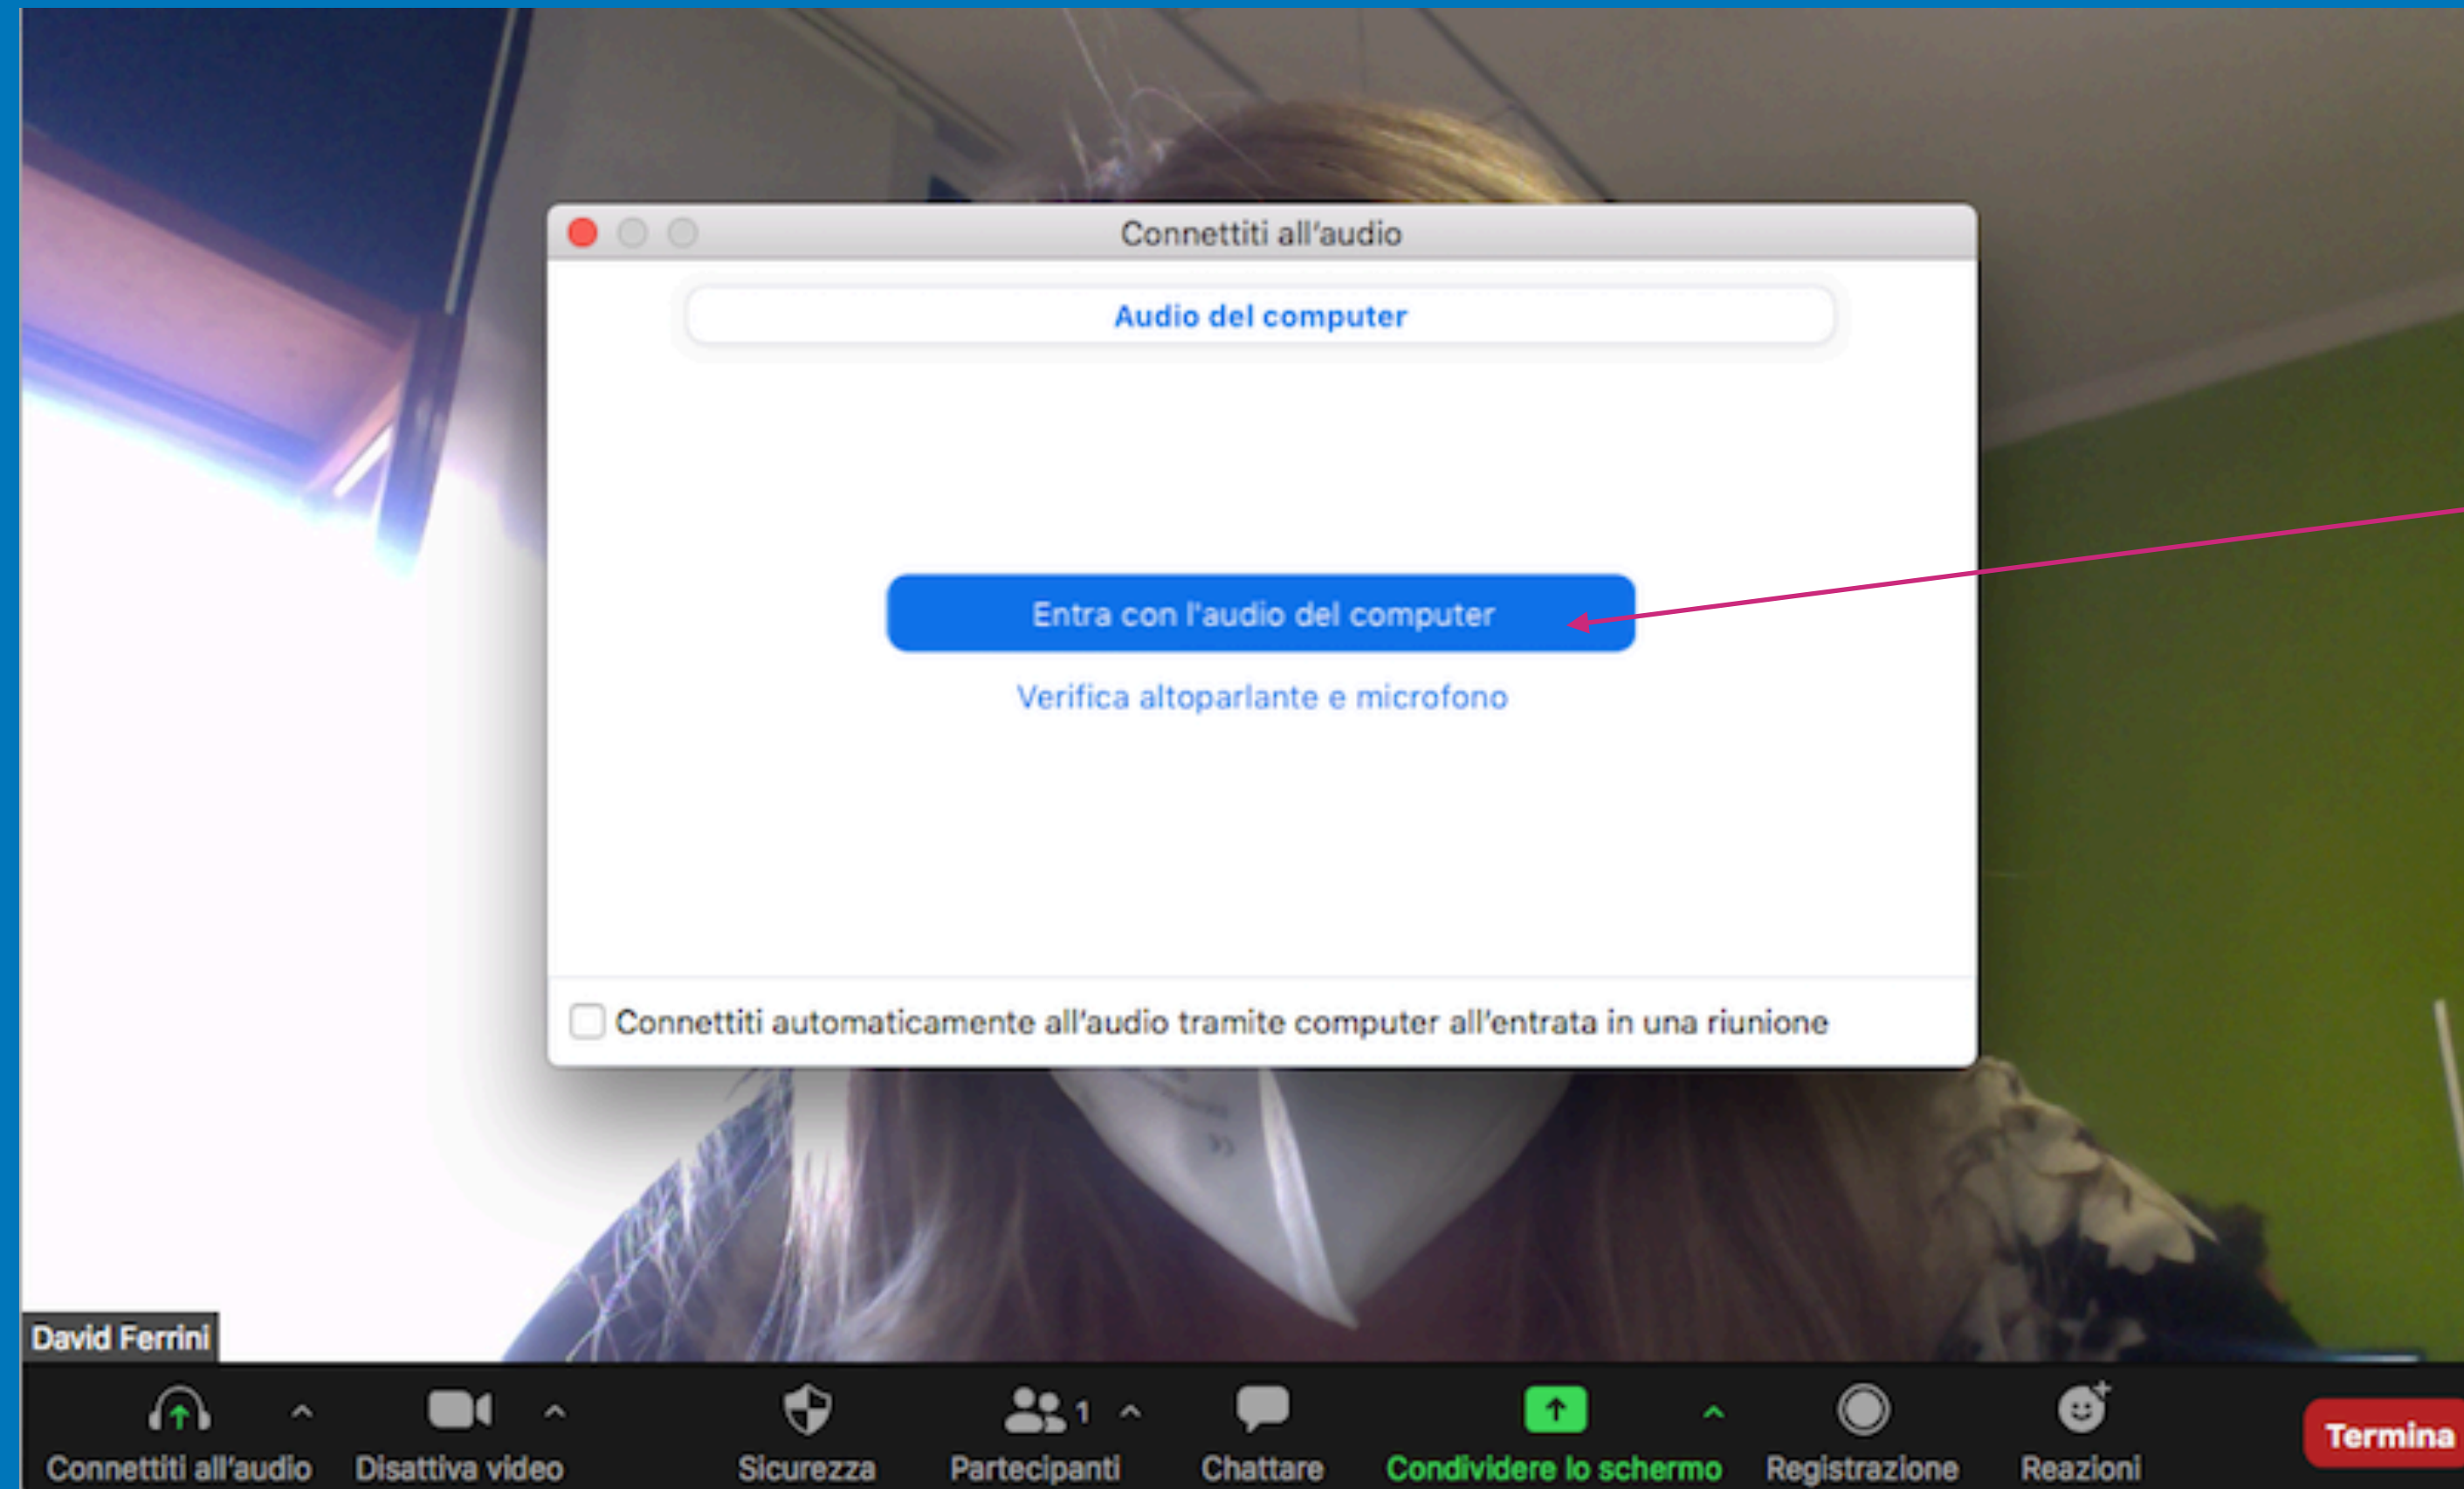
Connettiti all'audio

Audio del computer

Entra con l'audio del computer

Verifica altoparlante e microfono

Connettiti automaticamente all'audio tramite computer all'entrata in una riunione

David Ferrini

Connettiti all'audio
Disattiva video
Sicurezza
Partecipanti 1
Chattare
Condividere lo schermo
Registrazione
Reazioni
Termina